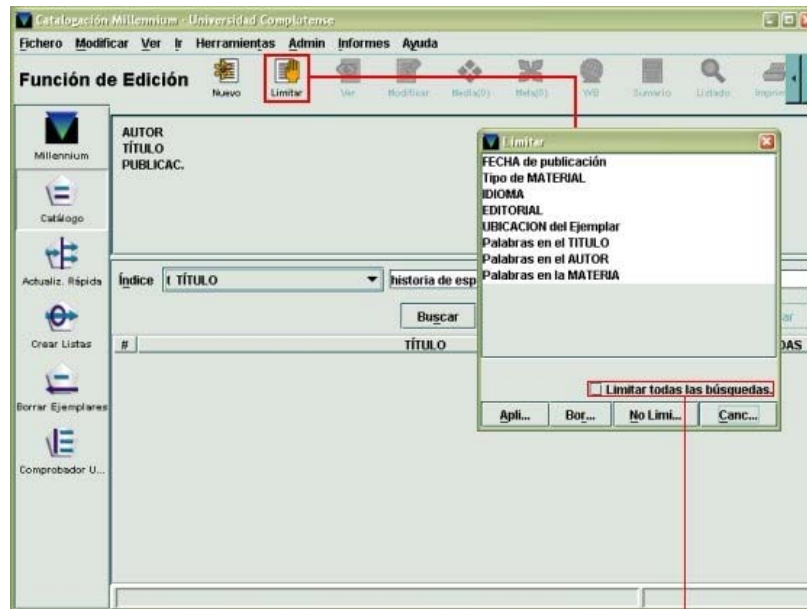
Catalogación Millennium - Universidad Complutense

Fichero Modificar Ver Ir Herramientas Admin Informes Ayuda

Función de Edición

Nuevo Limitar Ver Modificar Media(0) Meta(0) WB Sumario Listado Imprimir

Millennium
Catálogo
Actualiz. Rápida
Crear Listas
Borrar Ejemplares
Comprobador U...

AUTOR
TÍTULO
PUBLICAC.

Índice t TÍTULO historia de esp

Buscar

# TÍTULO DAS

Limitar

FECHA de publicación
Tipo de MATERIAL
IDIOMA
EDITORIAL
UBICACION del Ejemplar
Palabras en el TITULO
Palabras en el AUTOR
Palabras en la MATERIA

Limitar todas las búsquedas.

Apli... Bor... No Limi... Canc...